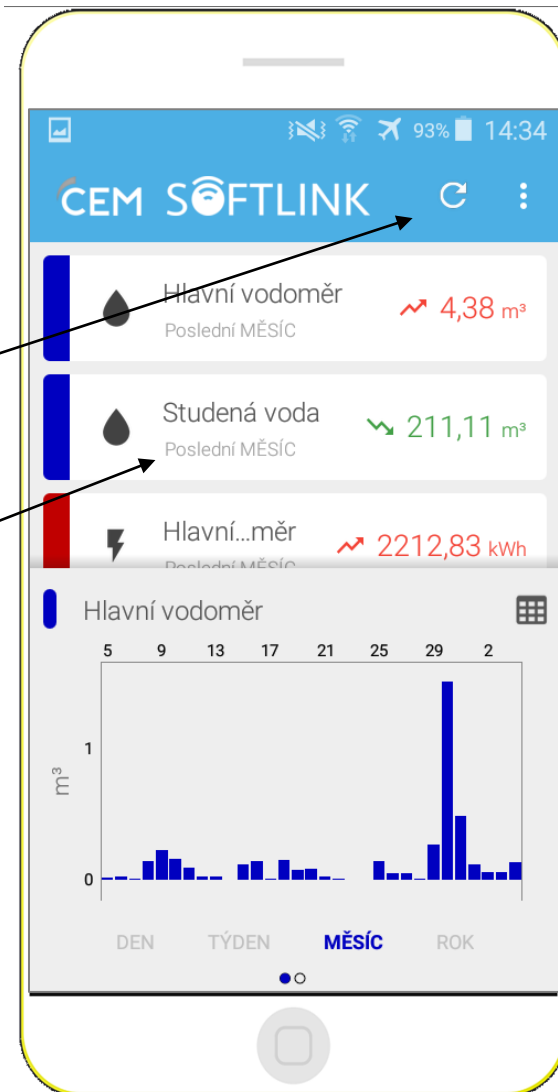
93% 14:34

CEM SOFTLINK

Hlavní vodoměr
Poslední MĚSÍC
4,38 m³

Studená voda
Poslední MĚSÍC
211,11 m³

Hlavní...měr
Poslední MĚSÍC
2212,83 kWh

Hlavní vodoměr

5 9 13 17 21 25 29 2

m³
1
0

DEN TÝDEN MĚSÍC ROK